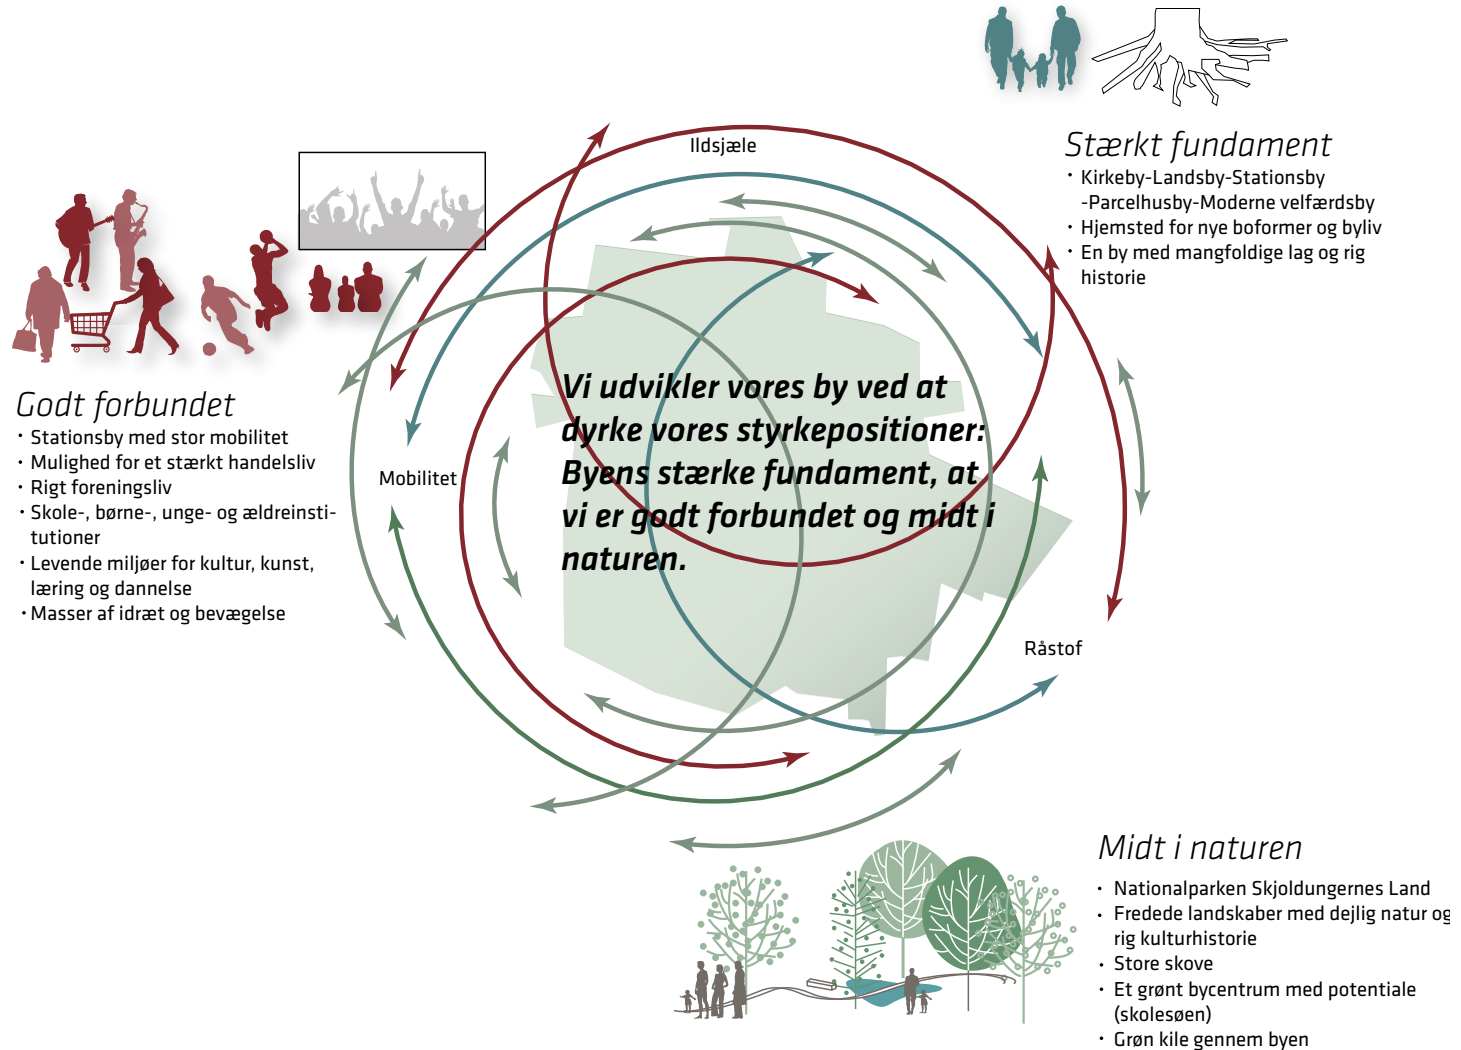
Stærkt fundament
• Kirkeby-Landsby-Stationsby -Parcelhusby-Moderne velfærdsby
• Hjemsted for nye boformer og byliv
• En by med mangfoldige lag og rig historie

Ildsjæle

Godt forbundet
• Stationsby med stor mobilitet
• Mulighed for et stærkt handelsliv
• Rigt foreningsliv
• Skole-, børne-, unge- og ældreinstitutioner
• Levende miljøer for kultur, kunst, læring og dannelse
• Masser af idræt og bevægelse

Mobilitet

Vi udvikler vores by ved at dyrke vores styrkepositioner: Byens stærke fundament, at vi er godt forbundet og midt i naturen.

Råstof

Midt i naturen
• Nationalparken Skjoldungernes Land
• Fredede landskaber med dejlig natur og rig kulturhistorie
• Store skove
• Et grønt bycentrum med potentiale (skolesøen)
• Grøn kile gennem byen